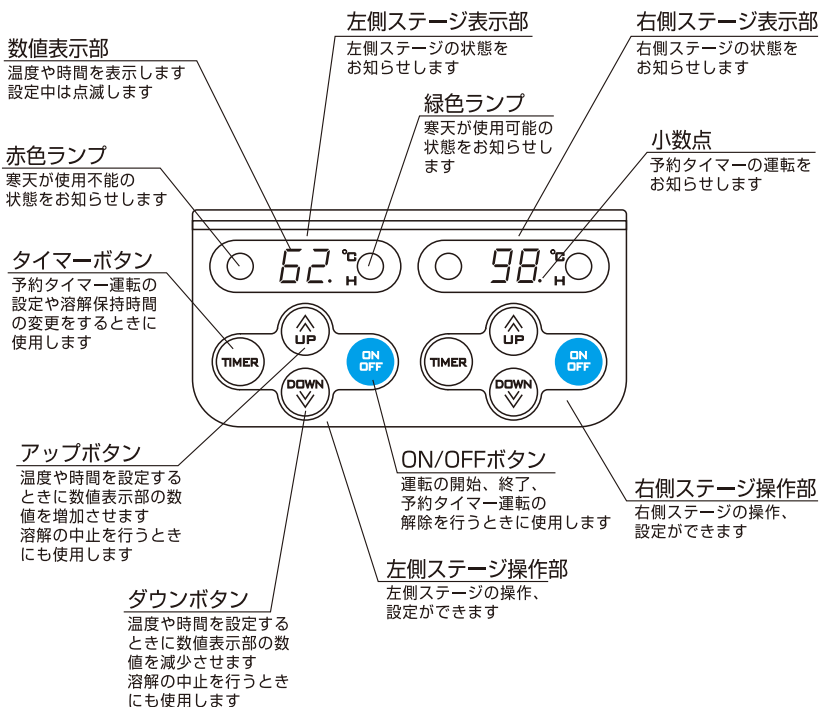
左側ステージ表示部
左側ステージの状態をお知らせします

右側ステージ表示部
右側ステージの状態をお知らせします

数値表示部
温度や時間を表示します
設定中は点滅します

緑色ランプ
寒天が使用可能の状態をお知らせします

小数点
予約タイマーの運転をお知らせします

赤色ランプ
寒天が使用不能の状態をお知らせします

62.
℃
H

98.
℃
H

タイマーボタン
予約タイマー運転の設定や溶解保持時間の変更をするときに使用します

UP
TIMER
ON OFF
DOWN

UP
TIMER
ON OFF
DOWN

アップボタン
温度や時間を設定するときに数値表示部の数値を増加させます
溶解の中止を行うときにも使用します

ON/OFFボタン
運転の開始、終了、予約タイマー運転の解除を行うときに使用します

右側ステージ操作部
右側ステージの操作、設定ができます

左側ステージ操作部
左側ステージの操作、設定ができます

ダウンボタン
温度や時間を設定するときに数値表示部の数値を減少させます
溶解の中止を行うときにも使用します